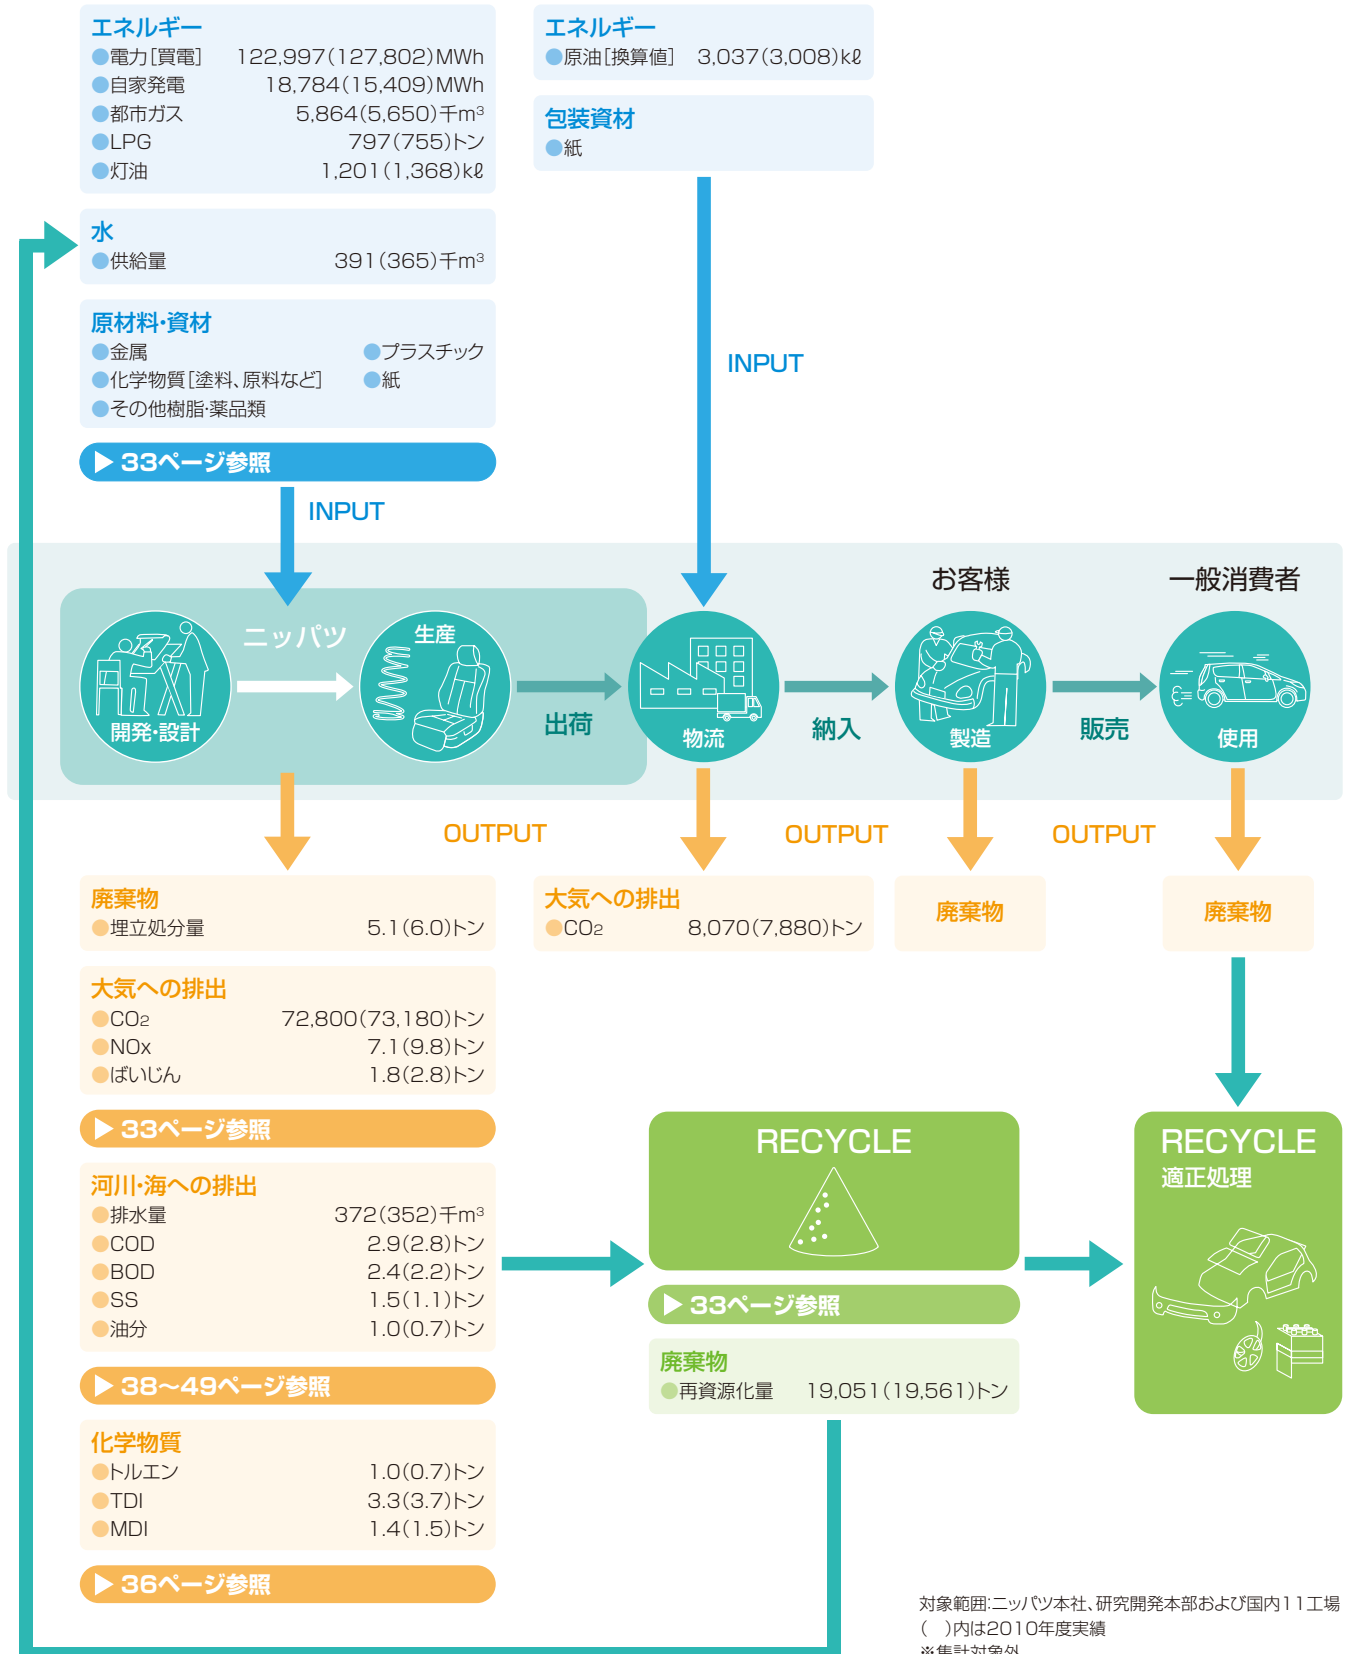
エネルギー
●電力[買電] 122,997(127,802)MWh
●自家発電 18,784(15,409)MWh
●都市ガス 5,864(5,650)千m³
●LPG 797(755)トン
●灯油 1,201(1,368)kℓ

水
●供給量 391(365)千m³

原材料・資材
●金属
●プラスチック
●化学物質[塗料、原料など]
●紙
●その他樹脂・薬品類

▶ 33ページ参照

INPUT

エネルギー
●原油[換算値] 3,037(3,008)kℓ

包装資材
●紙

INPUT

ニッパツ
開発・設計
生産
出荷
物流
納入
お客様
製造
販売
一般消費者
使用

OUTPUT
OUTPUT
OUTPUT

廃棄物
●埋立処分量 5.1(6.0)トン

大気への排出
●CO2 72,800(73,180)トン
●NOx 7.1(9.8)トン
●ばいじん 1.8(2.8)トン

▶ 33ページ参照

河川・海への排出
●排水量 372(352)千m³
●COD 2.9(2.8)トン
●BOD 2.4(2.2)トン
●SS 1.5(1.1)トン
●油分 1.0(0.7)トン

▶ 38〜49ページ参照

化学物質
●トルエン 1.0(0.7)トン
●TDI 3.3(3.7)トン
●MDI 1.4(1.5)トン

▶ 36ページ参照

大気への排出
●CO2 8,070(7,880)トン

廃棄物

廃棄物

RECYCLE

▶ 33ページ参照

廃棄物
●再資源化量 19,051(19,561)トン

RECYCLE
適正処理

対象範囲:ニッパツ本社、研究開発本部および国内11工場
( )内は2010年度実績
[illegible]